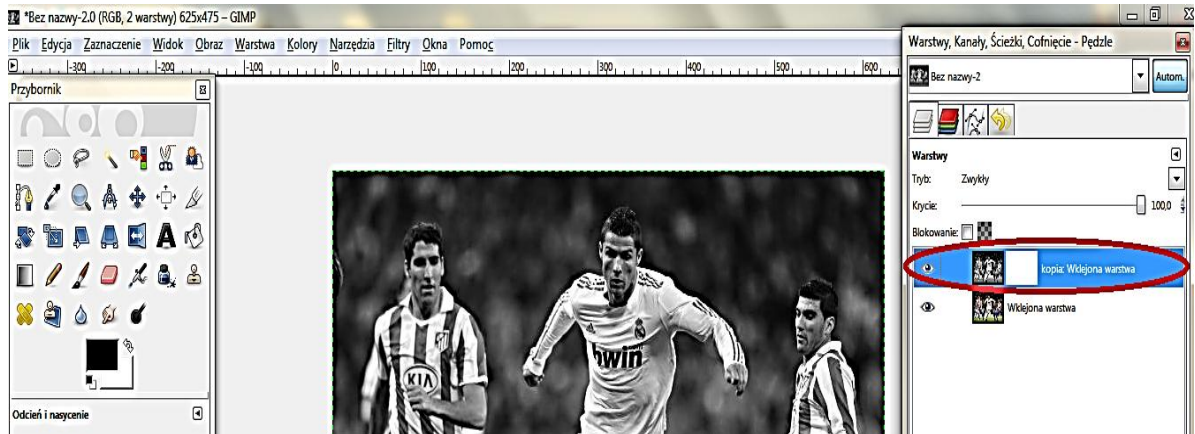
*Bez nazwy-2.0 (RGB, 2 warstwy) 625x475 – GIMP

Plik Edycja Zaznaczenie Widok Obraz Warstwa Kolory Narzędzia Filtry Okna Pomoc

-300 -200 -100 0 100 200 300 400 500 600

Przybornik

Odcień i nasycenie

Warstwy, Kanały, Ścieżki, Cofnięcie - Pędzle

Bez nazwy-2

Autom.

Warstwy

Tryb: Zwykły

Krycie: 100,0

Blokowanie:

kopia: Wklejona warstwa

Wklejona warstwa

KIA

bwin